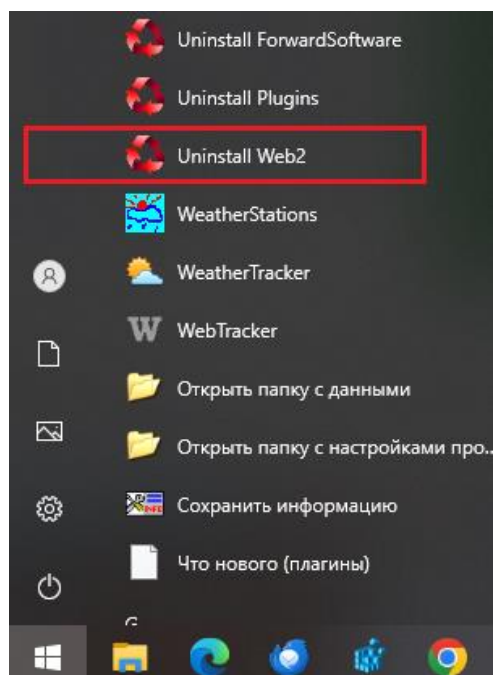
Uninstall ForwardSoftware

Uninstall Plugins

Uninstall Web2

WeatherStations

WeatherTracker

W WebTracker

Открыть папку с данными

Открыть папку с настройками про...

Сохранить информацию

Что нового (плагины)

С